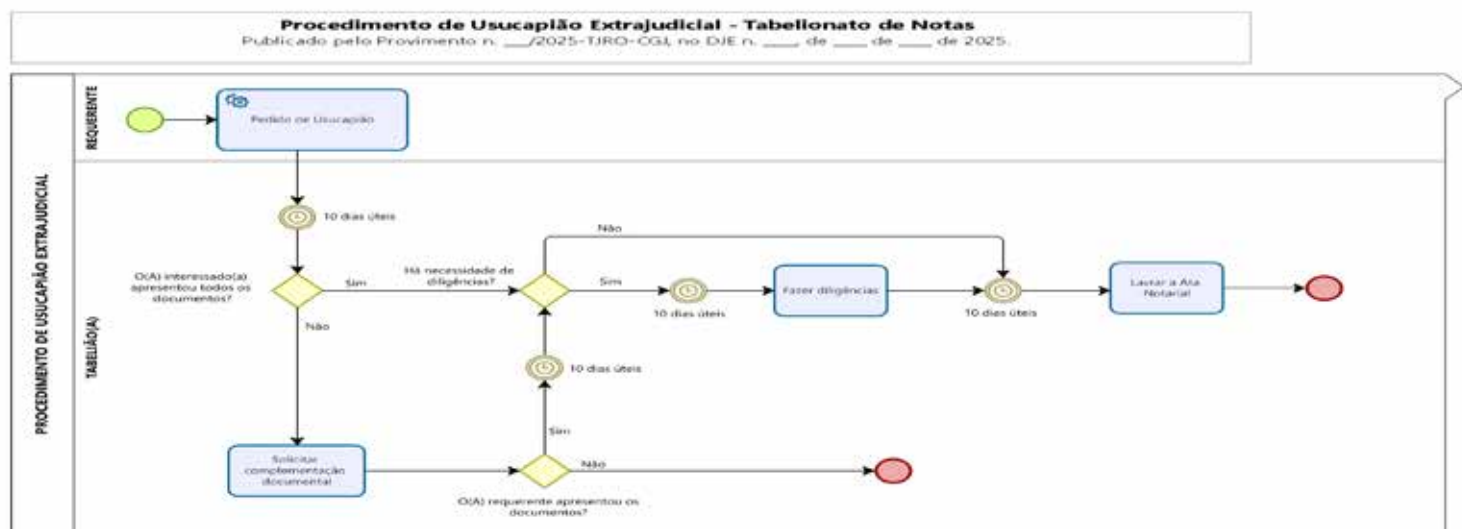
Procedimento de Usucapião Extrajudicial - Tabelionato de Notas
Publicado pelo Provimento n. ___/2025-TJRO-CGJ, no DJE n. ____ de ____ de ____ de 2025.

PROCEDIMENTO DE USUCAPIÃO EXTRAJUDICIAL

REQUERENTE

Pedido de Usucapião

TABELIÃO(A)

10 dias úteis

O(A) interessado(a) apresentou todos os documentos?

Sim

Há necessidade de diligências?

Não

Sim

10 dias úteis

Fazer diligências

10 dias úteis

Lavrar a Ata Notarial

Não

10 dias úteis

Sim

Solicitar complementação documental

Não

O(A) requerente apresentou os documentos?